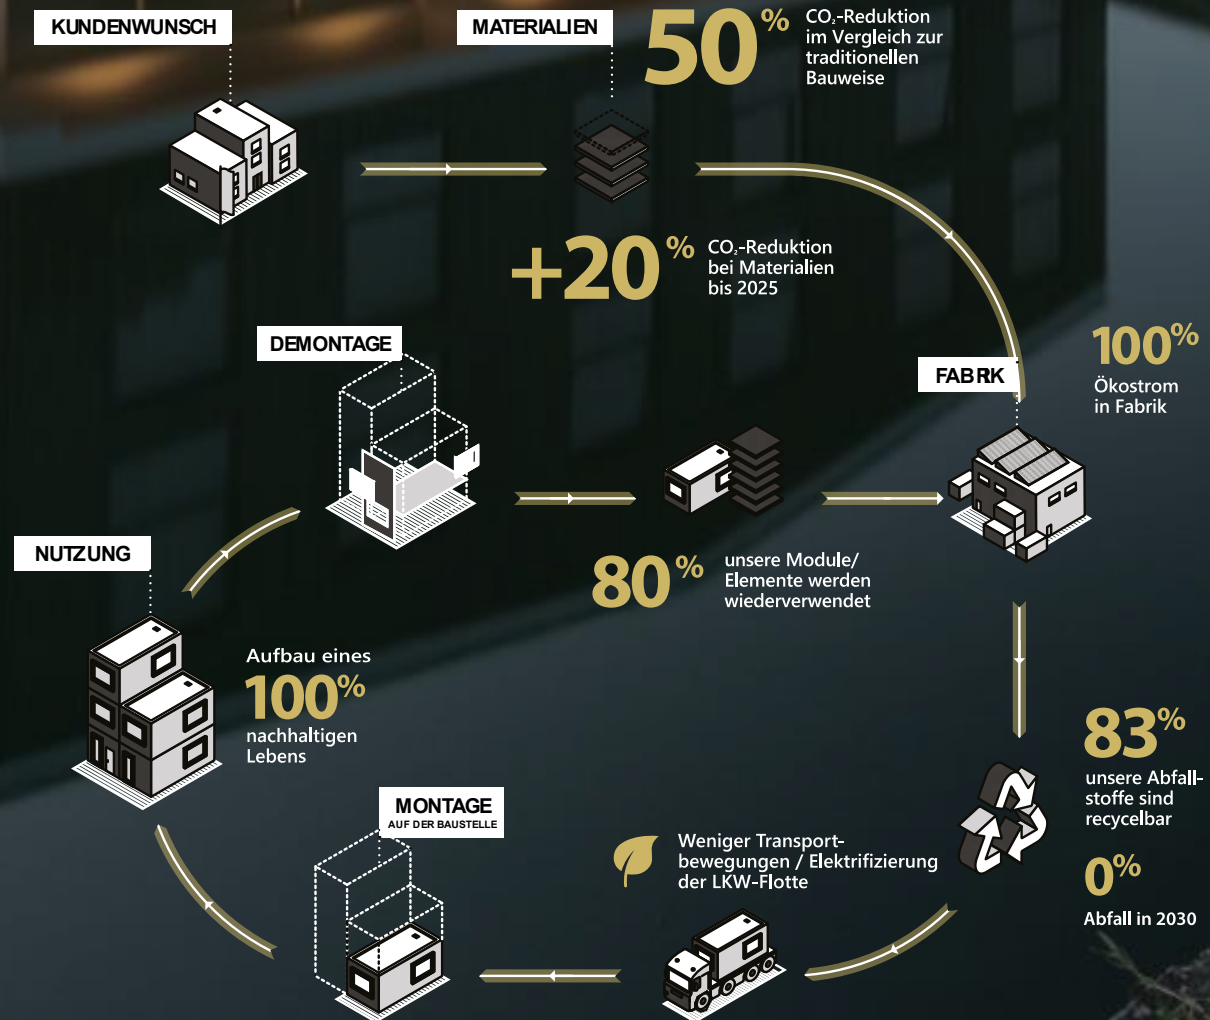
KUNDENWUNSCH

MATERIALIEN

50% $CO_2$-Reduktion im Vergleich zur traditionellen Bauweise

+20% $CO_2$-Reduktion bei Materialien bis 2025

DEMONTAGE

FABRIK

100% Ökostrom in Fabrik

80% unsere Module/ Elemente werden wiederverwendet

NUTZUNG

Aufbau eines 100% nachhaltigen Lebens

83% unsere Abfallstoffe sind recycelbar

0% Abfall in 2030

MONTAGE AUF DER BAUSTELLE

Weniger Transportbewegungen / Elektrifizierung der LKW-Flotte